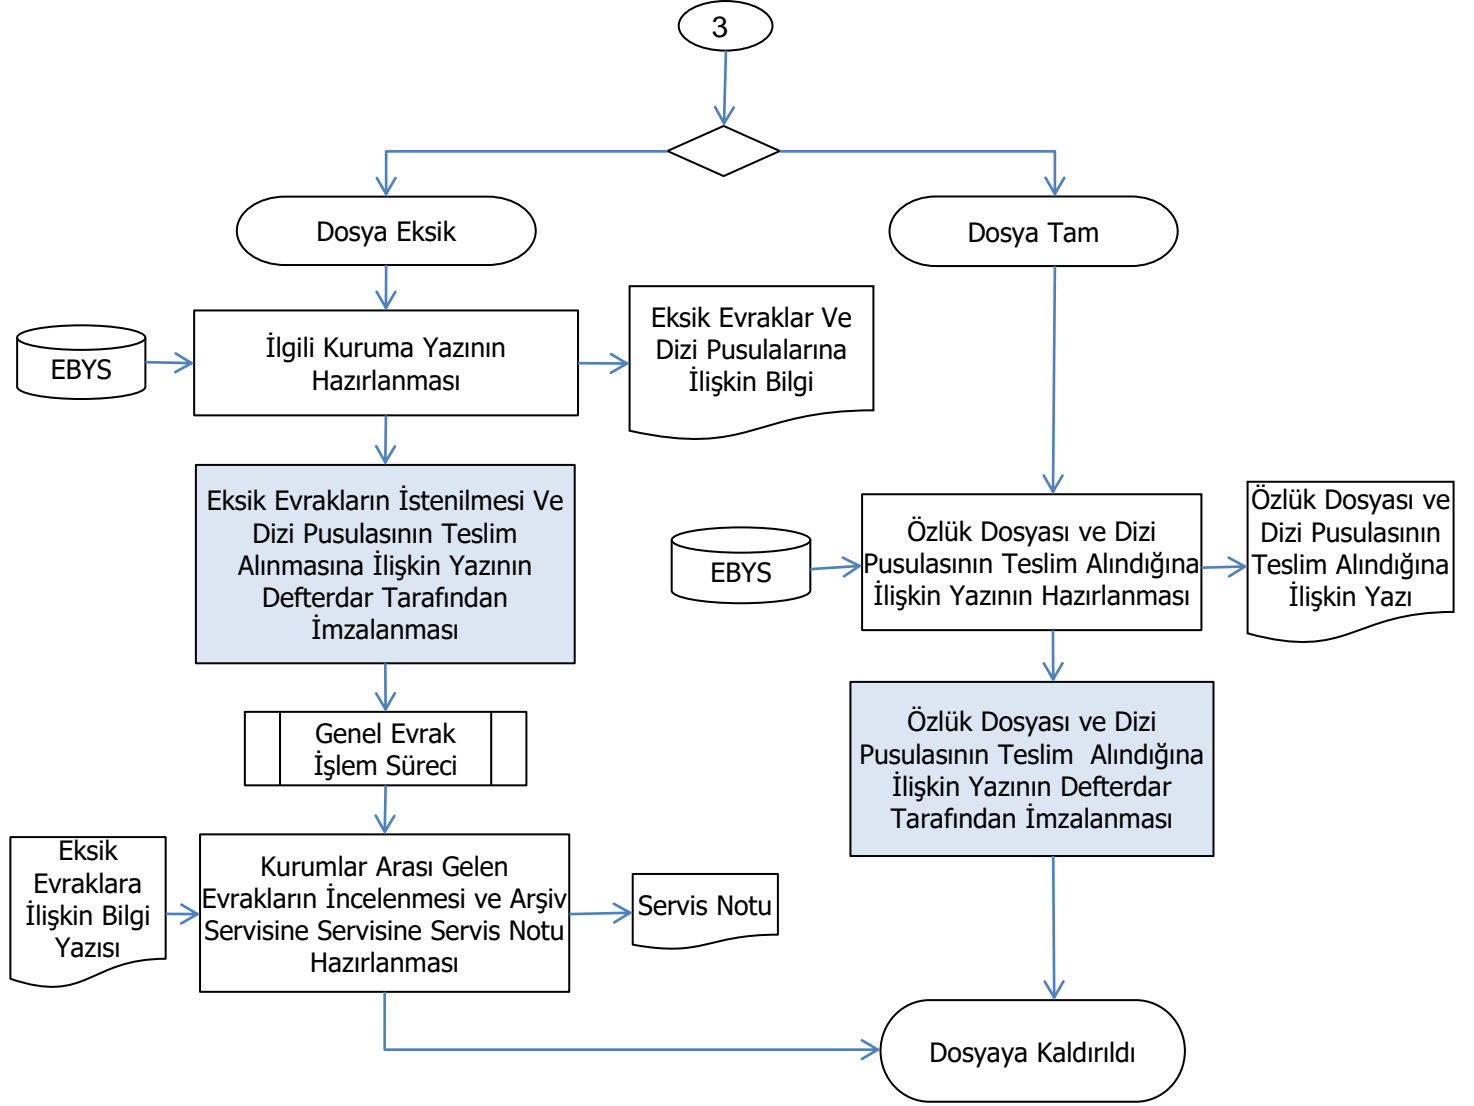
3

Dosya Eksik

Dosya Tam

EBYS

İlgili Kuruma Yazının Hazırlanması

Eksik Evraklar Ve Dizi Pusulalarına İlişkin Bilgi

Eksik Evrakların İstenilmesi Ve Dizi Pusulasının Teslim Alınmasına İlişkin Yazının Defterdar Tarafından İmzalanması

EBYS

Özlük Dosyası ve Dizi Pusulasının Teslim Alındığına İlişkin Yazının Hazırlanması

Özlük Dosyası ve Dizi Pusulasının Teslim Alındığına İlişkin Yazı

Genel Evrak İşlem Süreci

Özlük Dosyası ve Dizi Pusulasının Teslim Alındığına İlişkin Yazının Defterdar Tarafından İmzalanması

Eksik Evraklara İlişkin Bilgi Yazısı

Kurumlar Arası Gelen Evrakların İncelenmesi ve Arşiv Servisine Servisine Servis Notu Hazırlanması

Servis Notu

Dosyaya Kaldırıldı